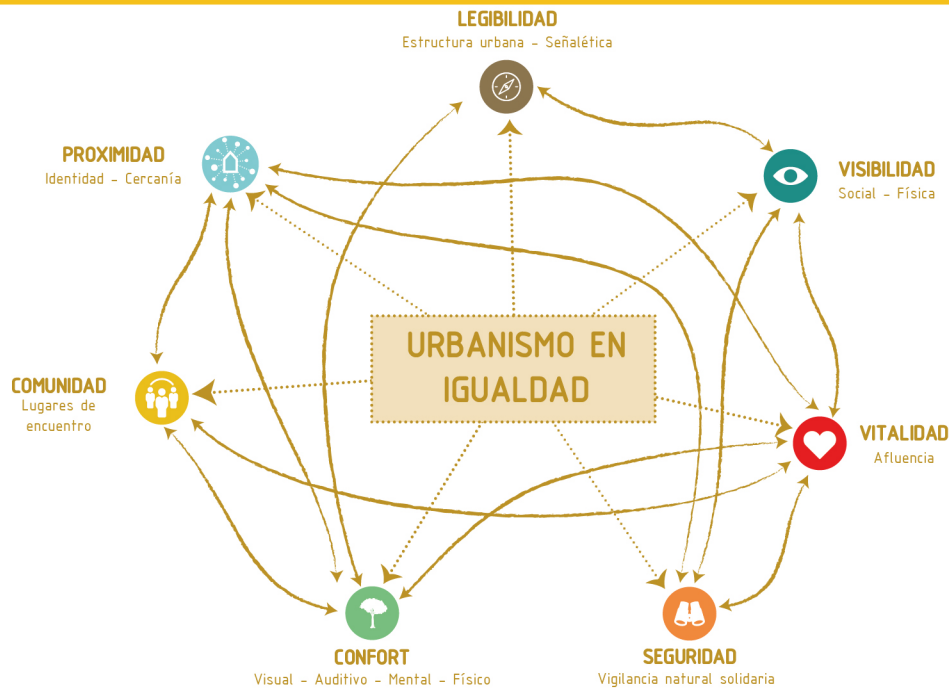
LEGIBILIDAD
Estructura urbana - Señalética

PROXIMIDAD
Identidad - Cercanía

VISIBILIDAD
Social - Física

URBANISMO EN IGUALDAD

COMUNIDAD
Lugares de encuentro

VITALIDAD
Afluencia

CONFORT
Visual - Auditivo - Mental - Físico

SEGURIDAD
Vigilancia natural solidaria